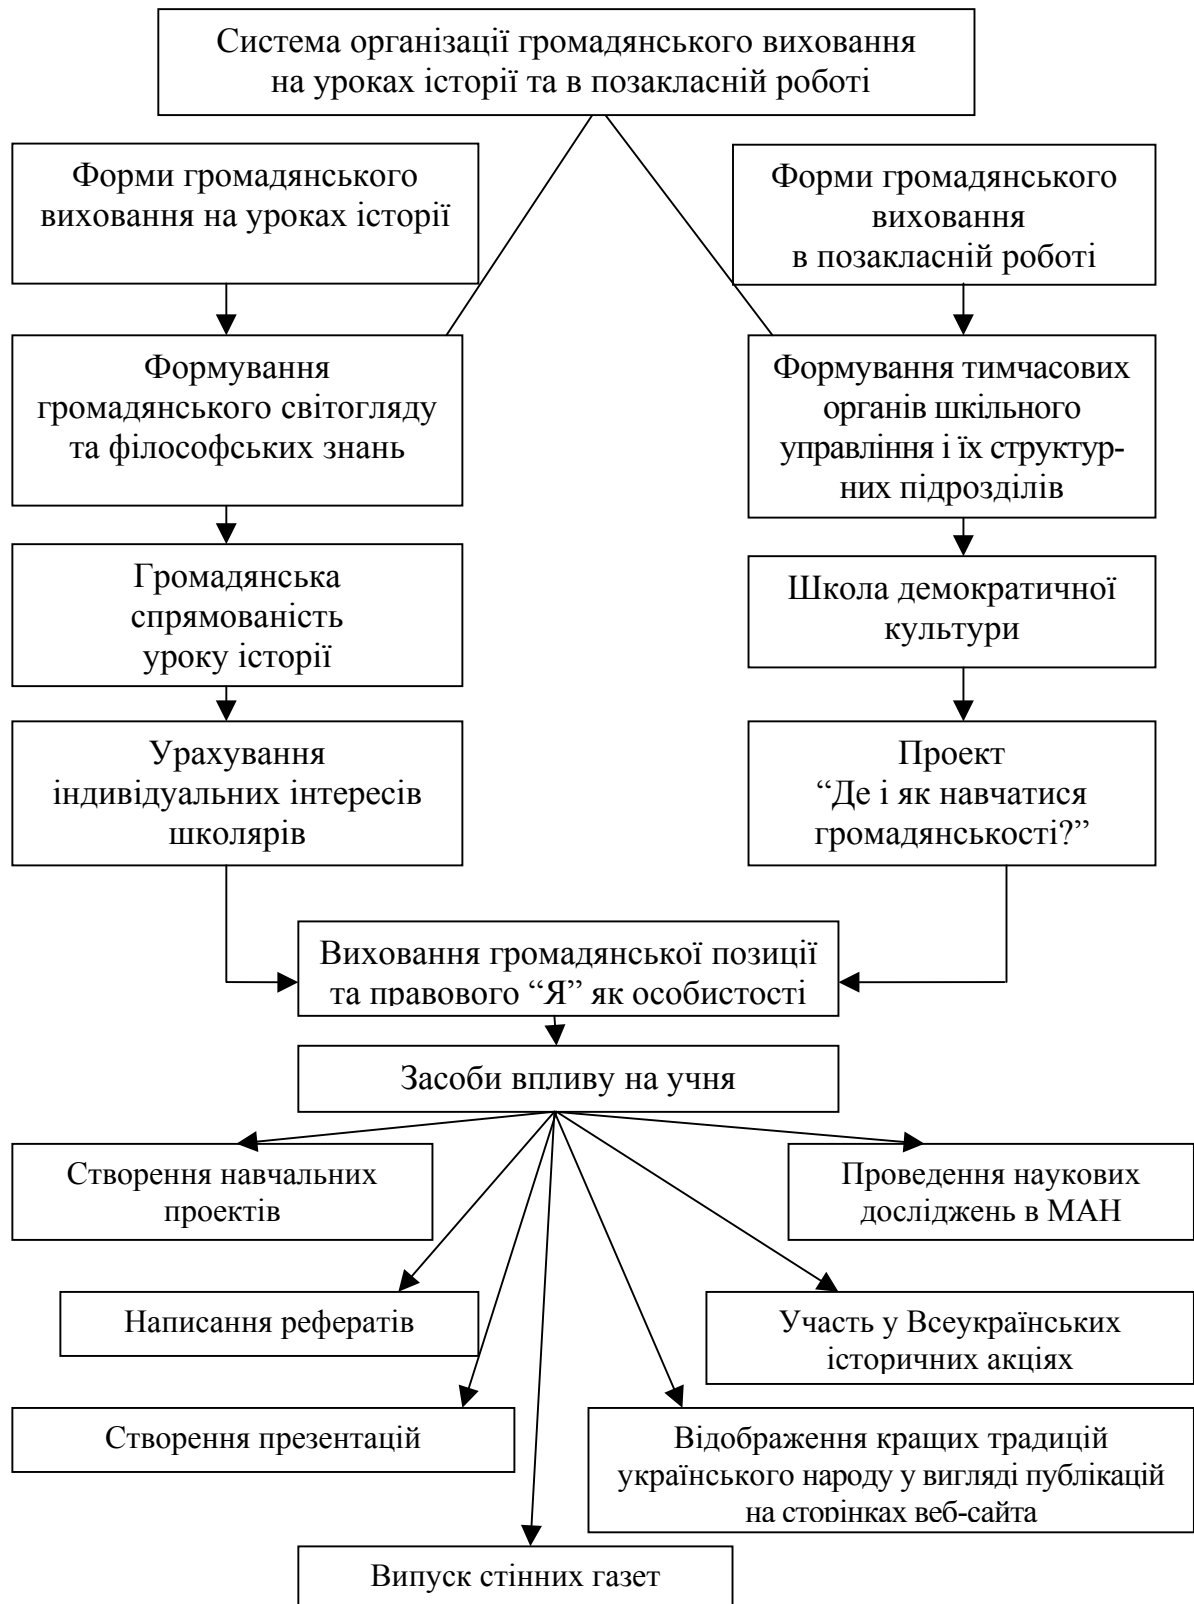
Система організації громадянського виховання на уроках історії та в позакласній роботі

Форми громадянського виховання на уроках історії

Форми громадянського виховання в позакласній роботі

Формування громадянського світогляду та філософських знань

Формування тимчасових органів шкільного управління і їх структурних підрозділів

Громадянська спрямованість уроку історії

Школа демократичної культури

Урахування індивідуальних інтересів школярів

Проект "Де і як навчатися громадянськості?"

Виховання громадянської позиції та правового "Я" як особистості

Засоби впливу на учня

Створення навчальних проектів

Проведення наукових досліджень в МАН

Написання рефератів

Участь у Всеукраїнських історичних акціях

Створення презентацій

Відображення кращих традицій українського народу у вигляді публікацій на сторінках веб-сайта

Випуск стінних газет